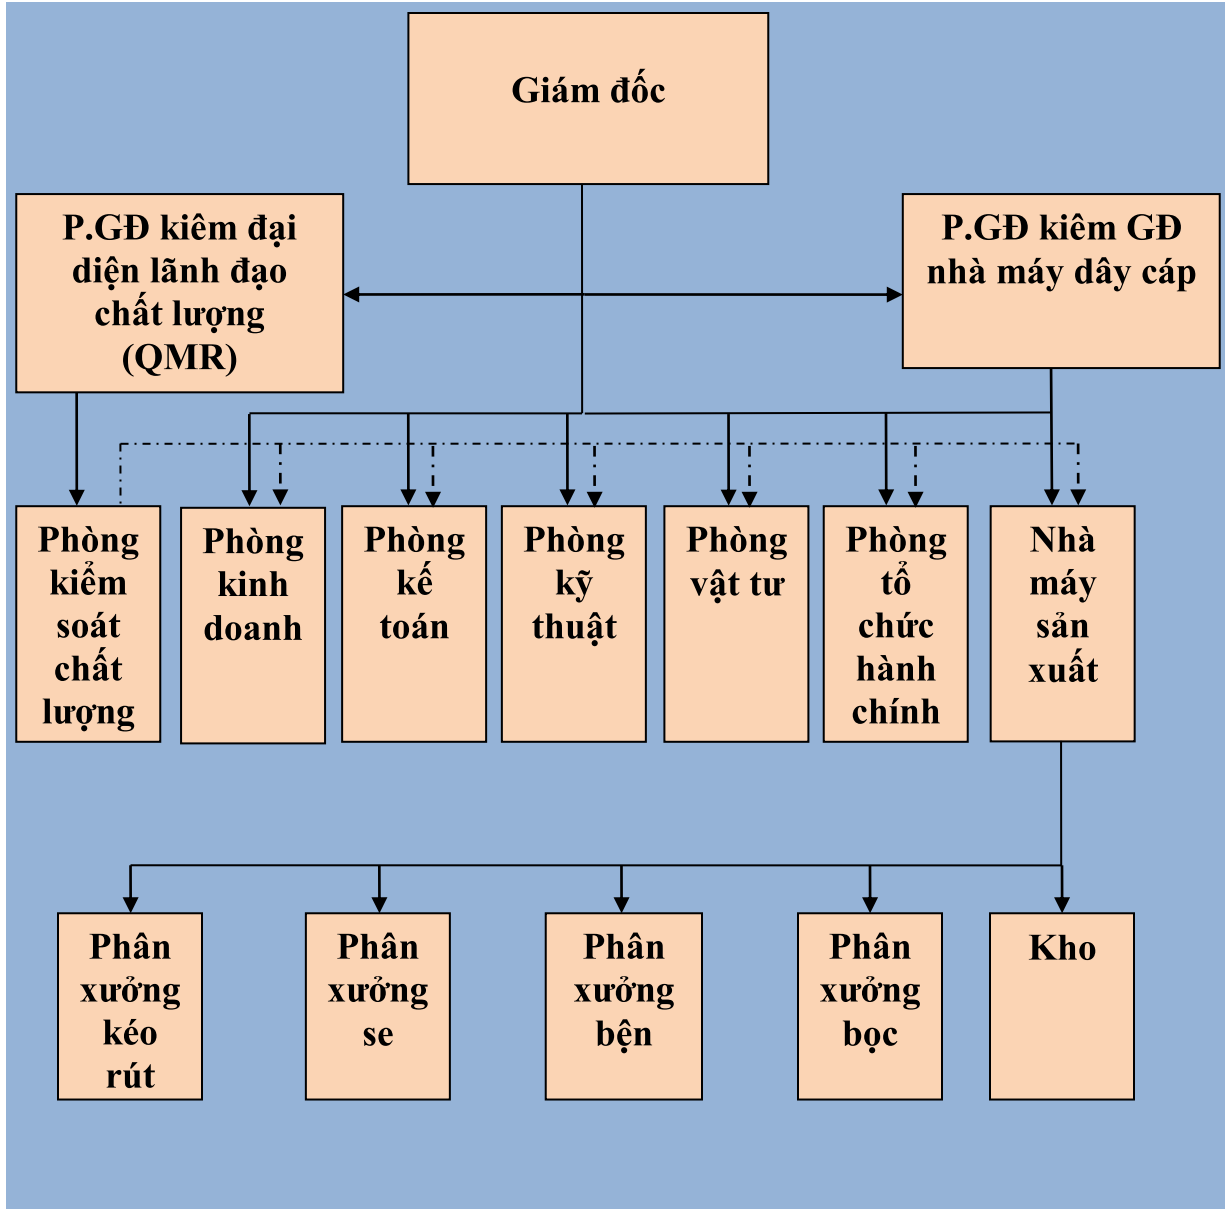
Giám đốc

P.GĐ kiêm đại diện lãnh đạo chất lượng (QMR)

P.GĐ kiêm GĐ nhà máy dây cáp

Phòng kiểm soát chất lượng

Phòng kinh doanh

Phòng kế toán

Phòng kỹ thuật

Phòng vật tư

Phòng tổ chức hành chính

Nhà máy sản xuất

Phân xưởng kéo rút

Phân xưởng se

Phân xưởng bện

Phân xưởng bọc

Kho